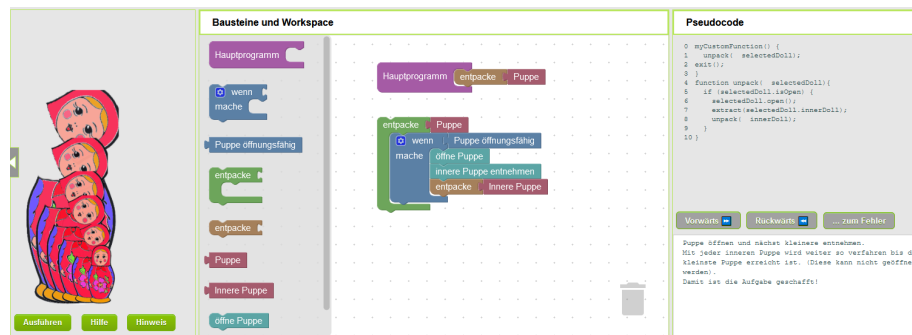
Bausteine und Workspace

Pseudocode

Hauptprogramm

wenn
mache

Puppe öffnungsfähig

entpacke

entpacke

Puppe

Innere Puppe

öffne Puppe

Hauptprogramm entpacke Puppe

entpacke Puppe
wenn Puppe öffnungsfähig
mache öffne Puppe
innere Puppe entnehmen
entpacke Innere Puppe

0 myCustomFunction() {
1 unpack( selectedDoll);
2 exit();
3 }
4 function unpack( selectedDoll){
5 if (selectedDoll.isOpen) {
6 selectedDoll.open();
7 extract(selectedDoll.innerDoll);
8 unpack( innerDoll);
9 }
10 }

Vorwärts

Rückwärts

... zum Fehler

Puppe öffnen und nächst kleinere entnehmen.
Mit jeder inneren Puppe wird weiter so verfahren bis d
kleinste Puppe erreicht ist. (Diese kann nicht geöffne
werden).
Damit ist die Aufgabe geschafft!

Ausführen

Hilfe

Hinweis